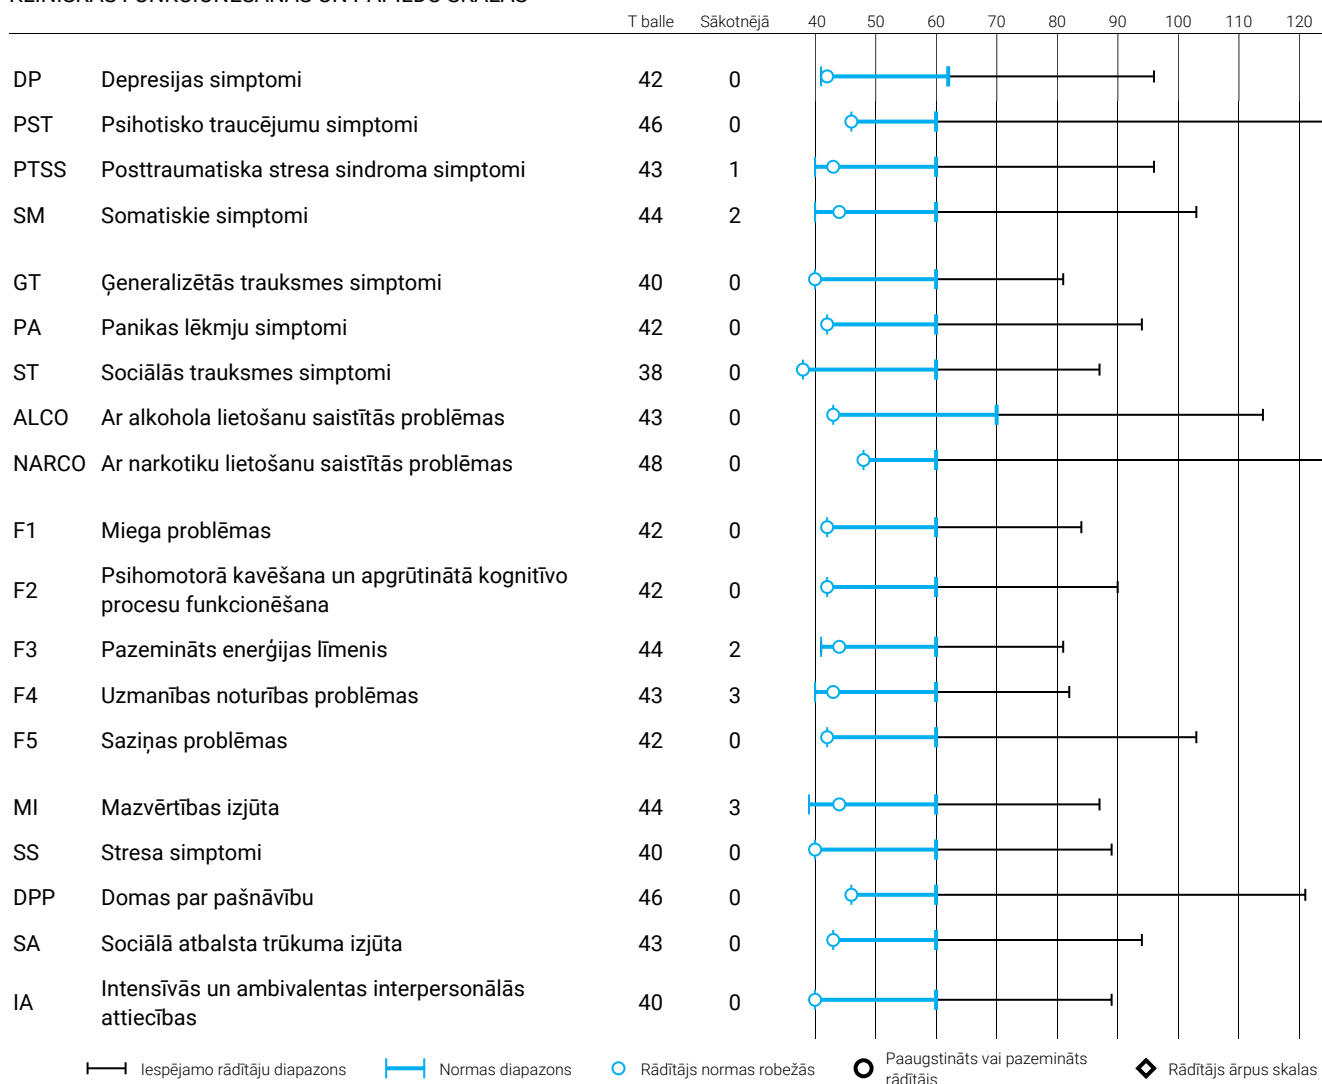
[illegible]

| | | T balle | Sākotnējā | 40 | 50 | 60 | 70 | 80 | 90 | 100 | 110 | 120 |
|---|---|---|---|---|---|---|---|---|---|---|---|---|
| DP | Depresijas simptomi | 42 | 0 | | | | | | | | | |
| PST | Psihotisko traucējumu simptomi | 46 | 0 | | | | | | | | | |
| PTSS | Posttraumatiska stresa sindroma simptomi | 43 | 1 | | | | | | | | | |
| SM | Somatiskie simptomi | 44 | 2 | | | | | | | | | |
| GT | Ģeneralizētās trauksmes simptomi | 40 | 0 | | | | | | | | | |
| PA | Panikas lēkmju simptomi | 42 | 0 | | | | | | | | | |
| ST | Sociālās trauksmes simptomi | 38 | 0 | | | | | | | | | |
| ALCO | Ar alkohola lietošanu saistītās problēmas | 43 | 0 | | | | | | | | | |
| NARCO | Ar narkotiku lietošanu saistītās problēmas | 48 | 0 | | | | | | | | | |
| F1 | Miega problēmas | 42 | 0 | | | | | | | | | |
| F2 | Psihomotorā kavēšana un apgrūtinātā kognitīvo procesu funkcionēšana | 42 | 0 | | | | | | | | | |
| F3 | Pazemināts enerģijas līmenis | 44 | 2 | | | | | | | | | |
| F4 | Uzmanības noturības problēmas | 43 | 3 | | | | | | | | | |
| F5 | Saziņas problēmas | 42 | 0 | | | | | | | | | |
| MI | Mazvērtības izjūta | 44 | 3 | | | | | | | | | |
| SS | Stresa simptomi | 40 | 0 | | | | | | | | | |
| DPP | Domas par pašnāvību | 46 | 0 | | | | | | | | | |
| SA | Sociālā atbalsta trūkuma izjūta | 43 | 0 | | | | | | | | | |
| IA | Intensīvās un ambivalentas interpersonālās attiecības | 40 | 0 | | | | | | | | | |

Iespējamo rādītāju diapazons
Normas diapazons
Rādītājs normas robežās
Paaugstināts vai pazemināts rādītājs
Rādītājs ārpus skalas